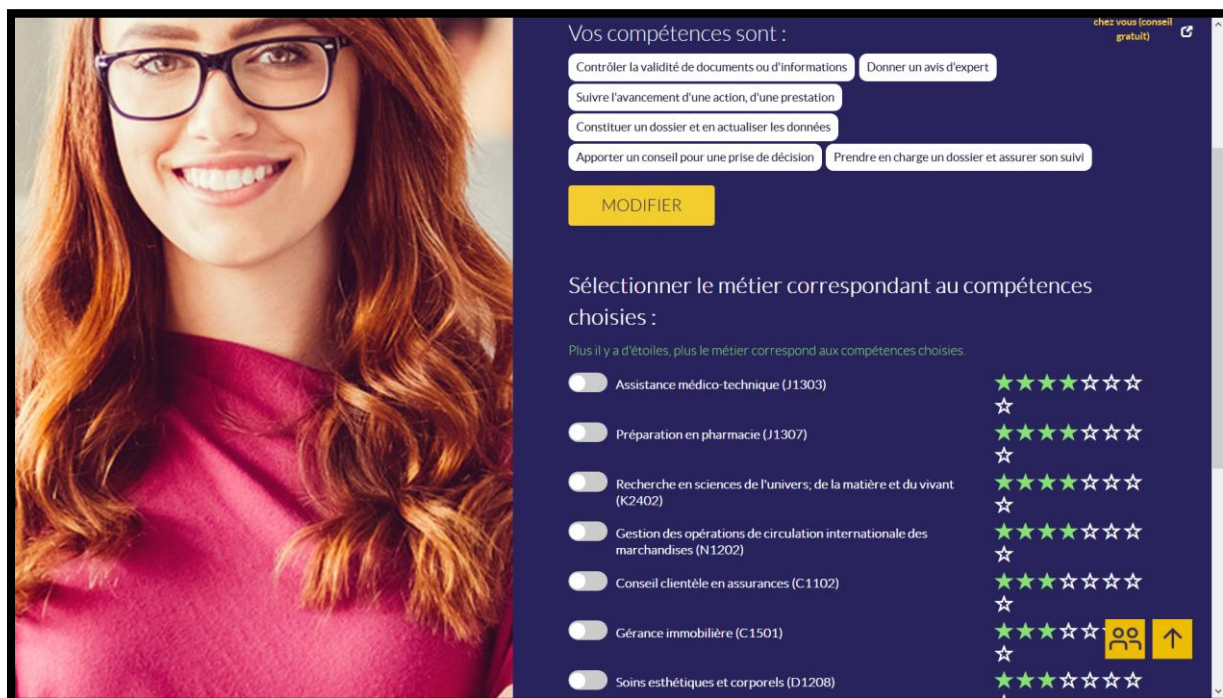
chez vous (conseil gratuit)

Vos compétences sont :

Contrôler la validité de documents ou d'informations

Donner un avis d'expert

Suivre l'avancement d'une action, d'une prestation

Constituer un dossier et en actualiser les données

Apporter un conseil pour une prise de décision

Prendre en charge un dossier et assurer son suivi

MODIFIER

Sélectionner le métier correspondant au compétences choisies :

Plus il y a d'étoiles, plus le métier correspond aux compétences choisies.

Assistance médico-technique (J1303) ★★★★☆☆☆☆

Préparation en pharmacie (J1307) ★★★★☆☆☆☆

Recherche en sciences de l'univers; de la matière et du vivant (K2402) ★★★★☆☆☆☆

Gestion des opérations de circulation internationale des marchandises (N1202) ★★★★☆☆☆☆

Conseil clientèle en assurances (C1102) ★★★☆☆☆☆☆

Gérance immobilière (C1501) ★★★☆☆ ☆

Soins esthétiques et corporels (D1208) ★★★☆☆☆☆